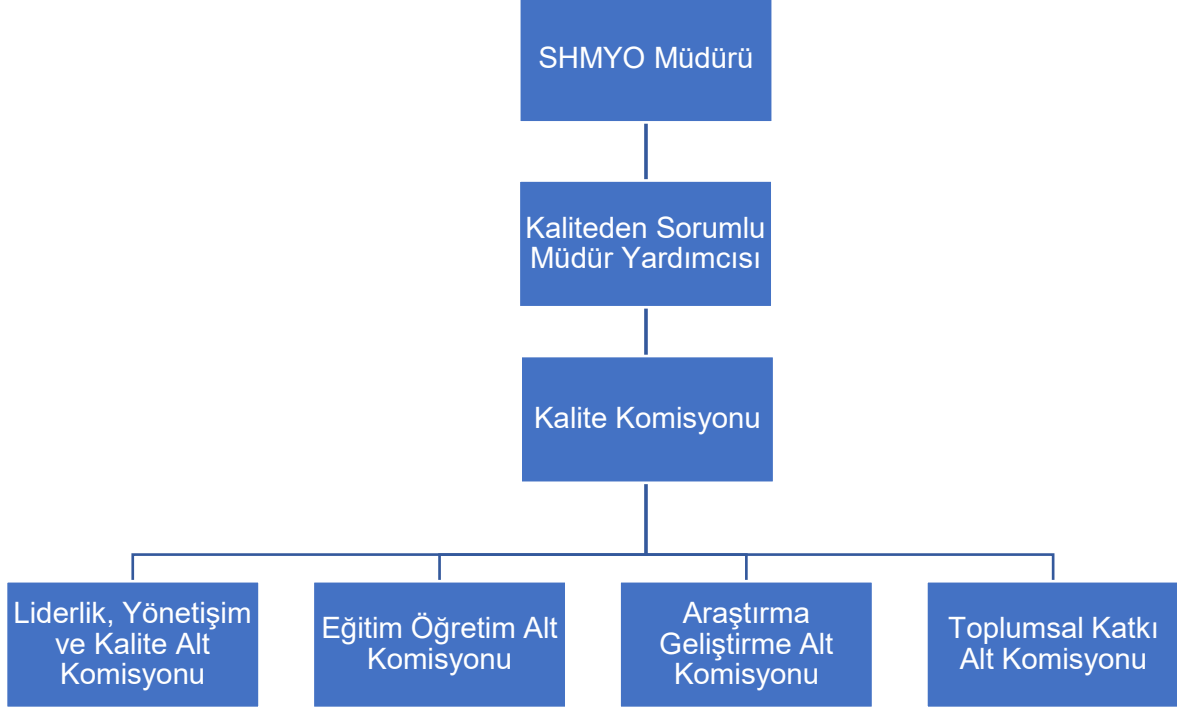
SHMYO Müdürü

Kaliteden Sorumlu Müdür Yardımcısı

Kalite Komisyonu

Liderlik, Yönetişim ve Kalite Alt Komisyonu

Eğitim Öğretim Alt Komisyonu

Araştırma Geliştirme Alt Komisyonu

Toplumsal Katkı Alt Komisyonu